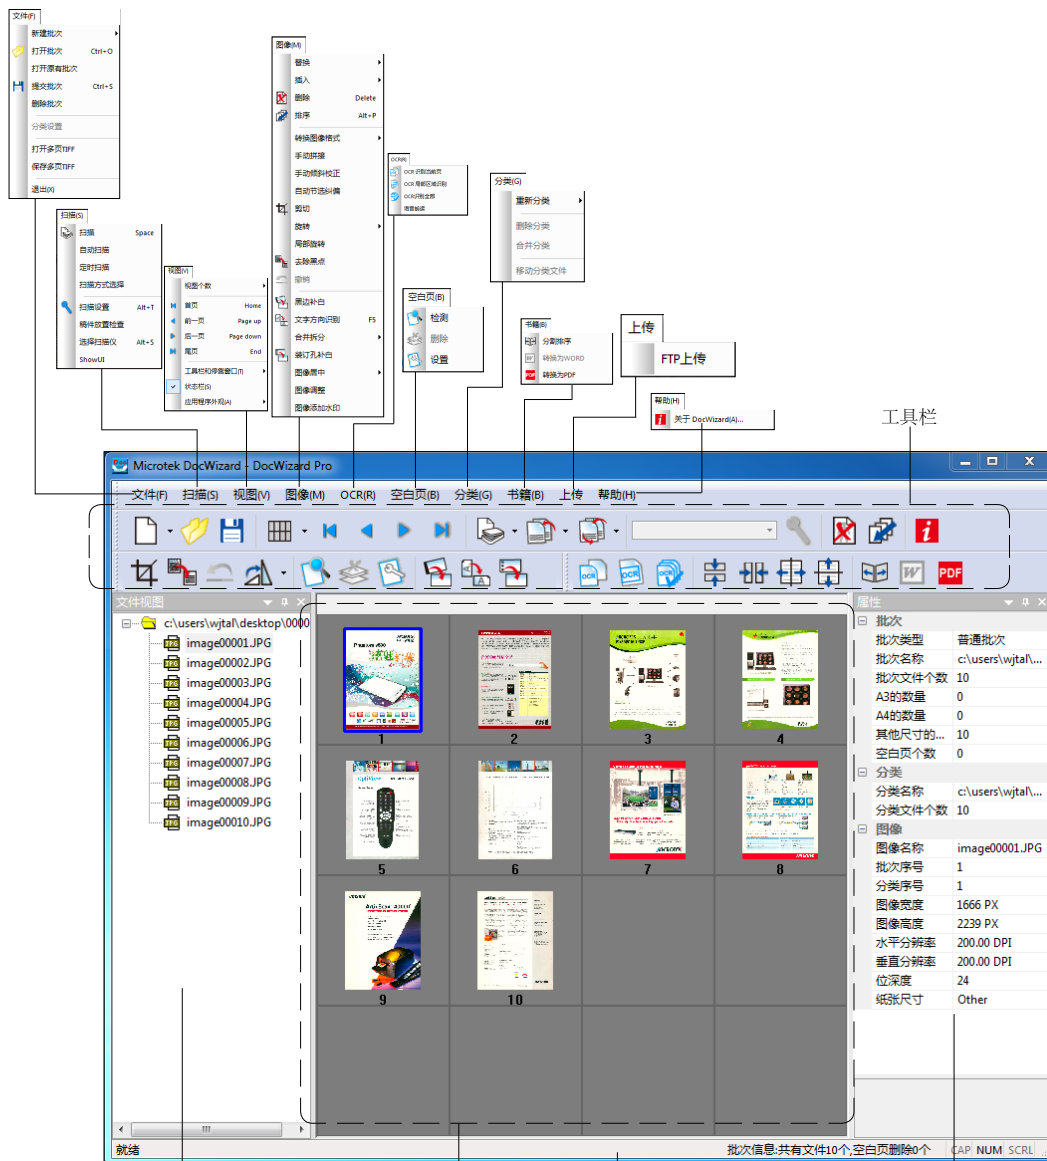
文件(F)
新建批次
打开批次 Ctrl+O
打开原有批次
提交批次 Ctrl+S
删除批次
分类设置
打开多页TIFF
保存多页TIFF
退出(X)

扫描(S)
扫描 Space
自动扫描
定时扫描
扫描方式选择
扫描设置 Alt+T
稿件放置检查
选择扫描仪 Alt+S
ShowUI

视图(V)
视图个数
首页 Home
前一页 Page up
后一页 Page down
尾页 End
工具栏和停靠窗口(T)
状态栏(S)
应用程序外观(A)

图像(M)
替换
插入
删除 Delete
排序 Alt+P
转换图像格式
手动拼接
手动倾斜校正
自动节选纠偏
剪切
旋转
局部旋转
去除黑点
撤销
黑边补白
文字方向识别 F5
合并拆分
装订孔补白
图像居中
图像调整
图像添加水印

OCR(R)
OCR识别当前页
OCR局部区域识别
OCR识别全部
语言前缀

空白页(B)
检测
删除
设置

分类(G)
重新分类
删除分类
合并分类
移动分类文件

书籍(B)
分割排序
转换为WORD
转换为PDF

上传
FTP上传

帮助(H)
关于 DocWizard(A)...

工具栏

Microtek DocWizard - DocWizard Pro
文件(F) 扫描(S) 视图(V) 图像(M) OCR(R) 空白页(B) 分类(G) 书籍(B) 上传 帮助(H)

文件视图
c:\users\wjtal\desktop\0000
image00001.JPG
image00002.JPG
image00003.JPG
image00004.JPG
image00005.JPG
image00006.JPG
image00007.JPG
image00008.JPG
image00009.JPG
image00010.JPG

1 2 3 4 5 6 7 8 9 10

属性
| 批次 | |
|---|---|
| 批次类型 | 普通批次 |
| 批次名称 | c:\users\wjtal\... |
| 批次文件个数 | 10 |
| A3的数量 | 0 |
| A4的数量 | 0 |
| 其他尺寸的... | 10 |
| 空白页个数 | 0 |
| 分类 | |
| 分类名称 | c:\users\wjtal\... |
| 分类文件个数 | 10 |
| 图像 | |
| 图像名称 | image00001.JPG |
| 批次序号 | 1 |
| 分类序号 | 1 |
| 图像宽度 | 1666 PX |
| 图像高度 | 2239 PX |
| 水平分辨率 | 200.00 DPI |
| 垂直分辨率 | 200.00 DPI |
| 位深度 | 24 |
| 纸张尺寸 | Other |

就绪
批次信息:共有文件10个,空白页删除0个 CAP NUM SCRL